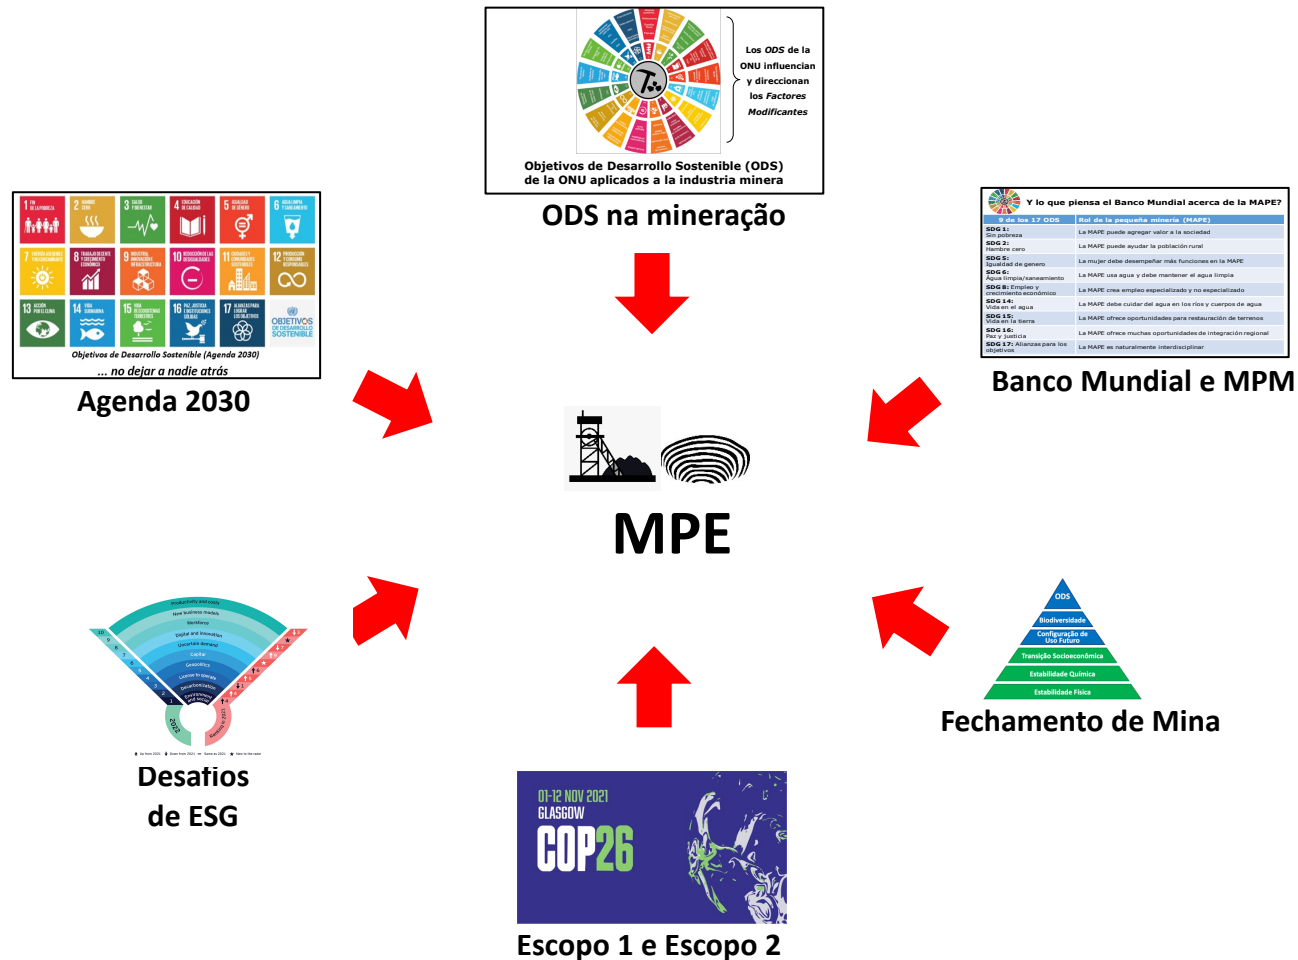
Los *ODS* de la ONU influencian y direccionan los *Factores Modificantes*

Objetivos de Desarrollo Sostenible (ODS) de la ONU aplicados a la industria minera

ODS na mineração

1 FIN DE LA POBREZA
2 HAMBRE CERO
3 SALUD Y BIENESTAR
4 EDUCACIÓN DE CALIDAD
5 IGUALDAD DE GÉNERO
6 AGUA LIMPIA Y SANEAMIENTO
7 ENERGÍA ASEQUIBLE Y NO CONTAMINANTE
8 TRABAJO DECENTE Y CRECIMIENTO ECONÓMICO
9 INDUSTRIA, INNOVACIÓN E INFRAESTRUCTURA
10 REDUCCIÓN DE LAS DESIGUALDADES
11 CIUDADES Y COMUNIDADES SOSTENIBLES
12 PRODUCCIÓN Y CONSUMO RESPONSABLES
13 ACCIÓN POR EL CLIMA
14 VIDA SUBMARINA
15 VIDA DE ECOSISTEMAS TERRESTRES
16 PAZ, JUSTICIA E INSTITUCIONES SÓLIDAS
17 ALIANZAS PARA LOGRAR LOS OBJETIVOS
OBJETIVOS DE DESARROLLO SOSTENIBLE

*Objetivos de Desarrollo Sostenible (Agenda 2030)*
*... no dejar a nadie atrás*

Agenda 2030

Y lo que piensa el Banco Mundial acerca de la MAPE?

| 9 de los 17 ODS | Rol de la pequeña minería (MAPE) |
|---|---|
| SDG 1: Sin pobreza | La MAPE puede agregar valor a la sociedad |
| SDG 2: Hambre cero | La MAPE puede ayudar la población rural |
| SDG 5: Igualdad de genero | La mujer debe desempeñar más funciones en la MAPE |
| SDG 6: Agua limpia/saneamiento | La MAPE usa agua y debe mantener el agua limpia |
| SDG 8: Empleo y crecimiento económico | La MAPE crea empleo especializado y no especializado |
| SDG 14: Vida en el agua | La MAPE debe cuidar del agua en los ríos y cuerpos de agua |
| SDG 15: Vida en la tierra | La MAPE ofrece oportunidades para restauración de terrenos |
| SDG 16: Paz y justicia | La MAPE ofrece muchas oportunidades de integración regional |
| SDG 17: Alianzas para los objetivos | La MAPE es naturalmente interdisciplinar |

Banco Mundial e MPM

MPE

Productivity and costs
New business models
Workforce
Digital and innovation
Uncertain demand
Capital
Geopolitics
License to operate
Decarbonization
Environment and social
2022

Desafios de ESG

ODS
Biodiversidade
Configuração de Uso Futuro
Transição Socioeconômica
Estabilidade Química
Estabilidade Física

Fechamento de Mina

01-12 NOV 2021
GLASGOW
COP26

Escopo 1 e Escopo 2